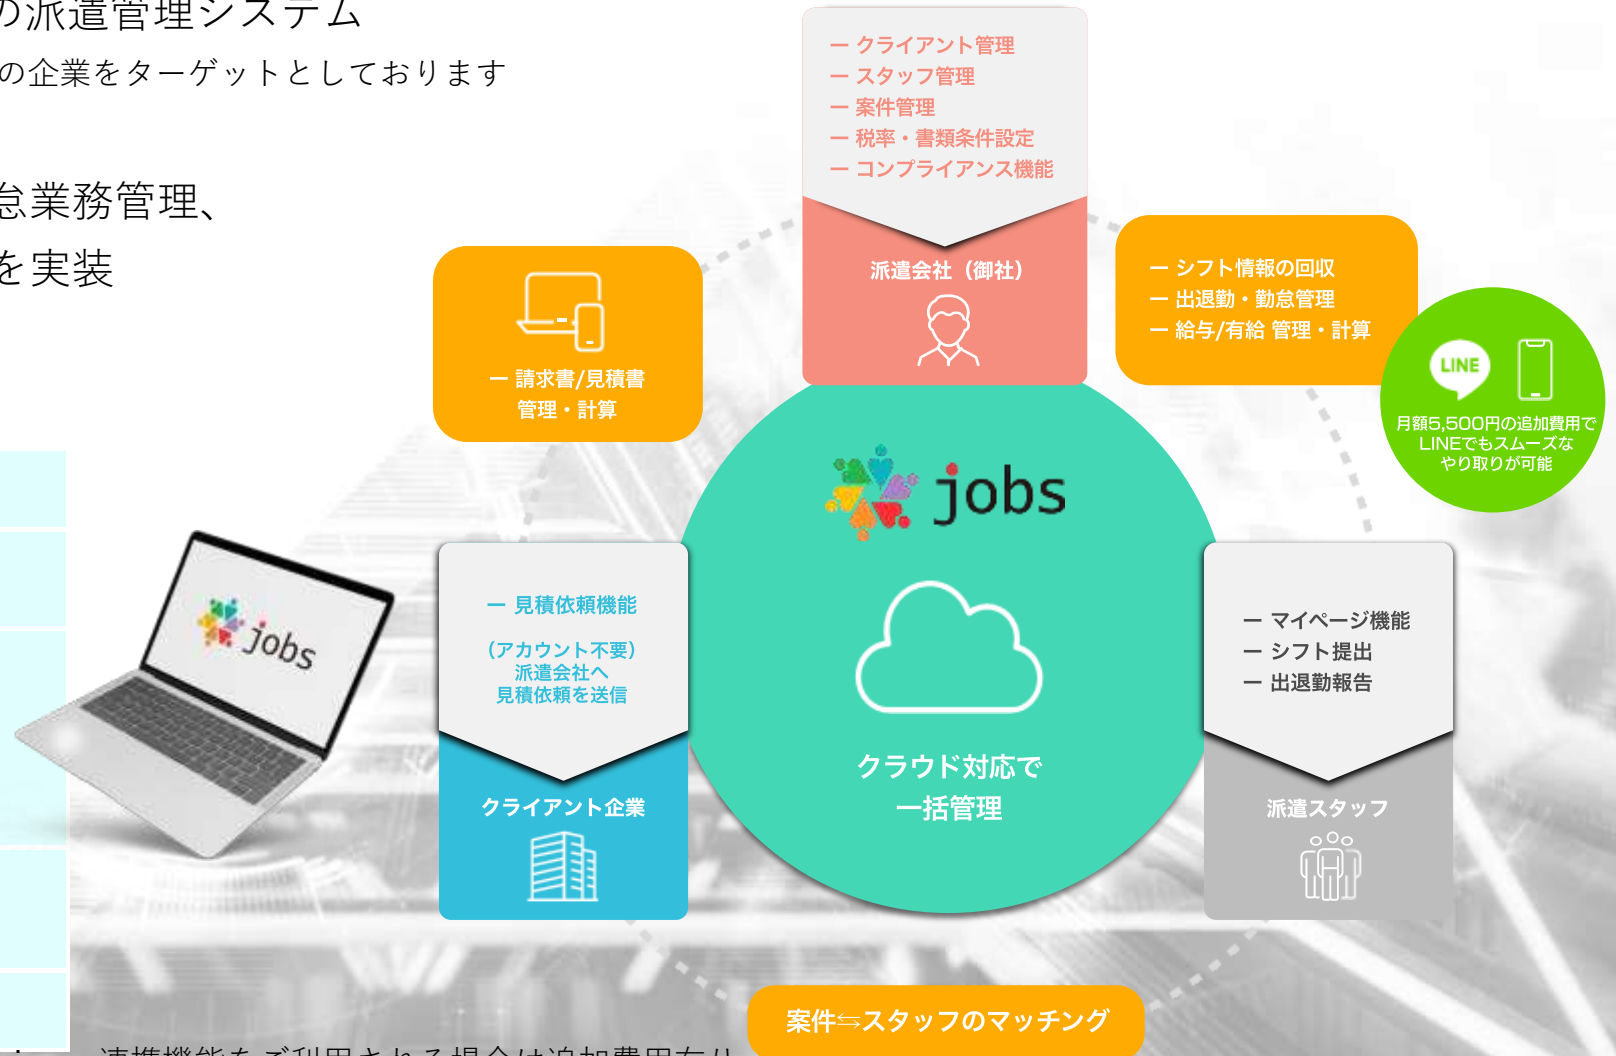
の派遣管理システム
の企業をターゲットとしております

怠業務管理、
を実装

ー クライアント管理
ー スタッフ管理
ー 案件管理
ー 税率・書類条件設定
ー コンプライアンス機能

派遣会社（御社）

ー 請求書/見積書 管理・計算

ー シフト情報の回収
ー 出退勤・勤怠管理
ー 給与/有給 管理・計算

LINE

月額5,500円の追加費用で LINEでもスムーズな やり取りが可能

jobs

jobs

ー 見積依頼機能

（アカウント不要）
派遣会社へ
見積依頼を送信

クライアント企業

クラウド対応で
一括管理

ー マイページ機能
ー シフト提出
ー 出退勤報告

派遣スタッフ

案件⇆スタッフのマッチング

連携機能をご利用される場合は追加費用有り